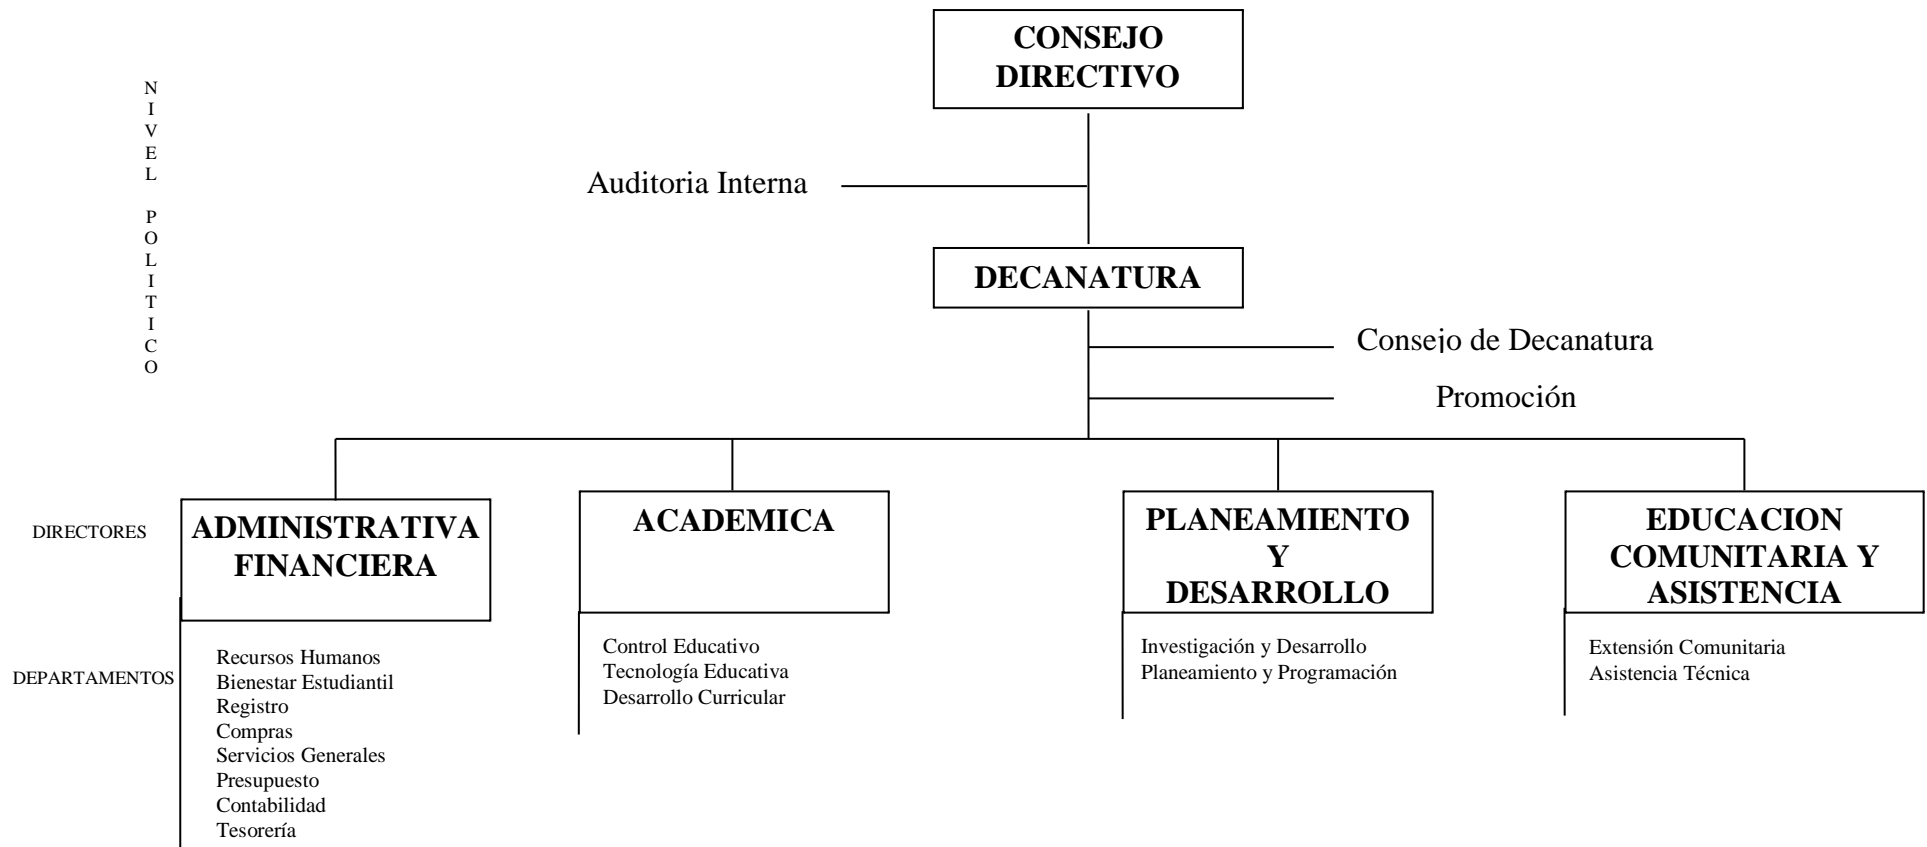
NIVEL POLITICO

CONSEJO DIRECTIVO

Auditoria Interna

DECANATURA

Consejo de Decanatura

Promoción

DIRECTORES

ADMINISTRATIVA FINANCIERA

ACADEMICA

PLANEAMIENTO Y DESARROLLO

EDUCACION COMUNITARIA Y ASISTENCIA

DEPARTAMENTOS

Recursos Humanos
Bienestar Estudiantil
Registro
Compras
Servicios Generales
Presupuesto
Contabilidad
Tesorería

Control Educativo
Tecnología Educativa
Desarrollo Curricular

Investigación y Desarrollo
Planeamiento y Programación

Extensión Comunitaria
Asistencia Técnica